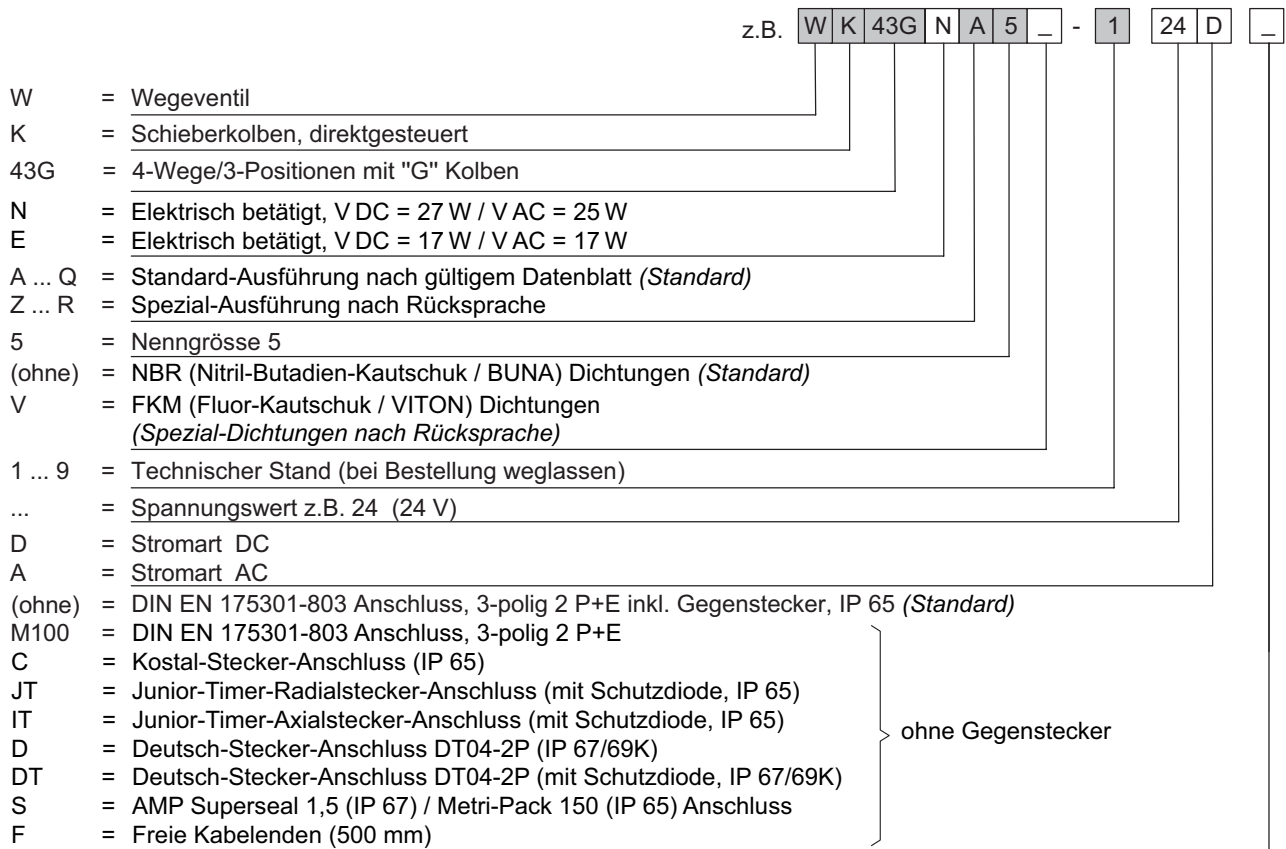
z.B. W K 43G N A 5 _ - 1 24 D _

W = Wegeventil
K = Schieberkolben, direktgesteuert
43G = 4-Wege/3-Positionen mit "G" Kolben
N = Elektrisch betätigt, V DC = 27 W / V AC = 25 W
E = Elektrisch betätigt, V DC = 17 W / V AC = 17 W
A ... Q = Standard-Ausführung nach gültigem Datenblatt *(Standard)*
Z ... R = Spezial-Ausführung nach Rücksprache
5 = Nenngrösse 5
(ohne) = NBR (Nitril-Butadien-Kautschuk / BUNA) Dichtungen *(Standard)*
V = FKM (Fluor-Kautschuk / VITON) Dichtungen *(Spezial-Dichtungen nach Rücksprache)*
1 ... 9 = Technischer Stand (bei Bestellung weglassen)
... = Spannungswert z.B. 24 (24 V)
D = Stromart DC
A = Stromart AC
(ohne) = DIN EN 175301-803 Anschluss, 3-polig 2 P+E inkl. Gegenstecker, IP 65 *(Standard)*
M100 = DIN EN 175301-803 Anschluss, 3-polig 2 P+E
C = Kostal-Stecker-Anschluss (IP 65)
JT = Junior-Timer-Radialstecker-Anschluss (mit Schutzdiode, IP 65)
IT = Junior-Timer-Axialstecker-Anschluss (mit Schutzdiode, IP 65)
D = Deutsch-Stecker-Anschluss DT04-2P (IP 67/69K)
DT = Deutsch-Stecker-Anschluss DT04-2P (mit Schutzdiode, IP 67/69K)
S = AMP Superseal 1,5 (IP 67) / Metri-Pack 150 (IP 65) Anschluss
F = Freie Kabelenden (500 mm)
ohne Gegenstecker